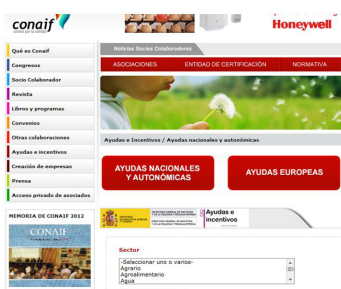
conaif
unidos por la calidad

Honeywell

Qué es Conaif
Congresos
Socio Colaborador
Revista
Libros y programas
Convenios
Otras colaboraciones
Ayudas e incentivos
Creación de empresas
Prensa
Acceso privado de asociados

Noticias Socios Colaboradores

ASOCIACIONES
ENTIDAD DE CERTIFICACIÓN
NORMATIVA

Ayudas e Incentivos / Ayudas nacionales y autonómicas

AYUDAS NACIONALES Y AUTONÓMICAS
AYUDAS EUROPEAS

MEMORIA DE CONAIF 2012
CONAIF

Ayudas e incentivos

Sector
-Seleccionar uno o varios-
Agrario
Agroalimentario
Agua